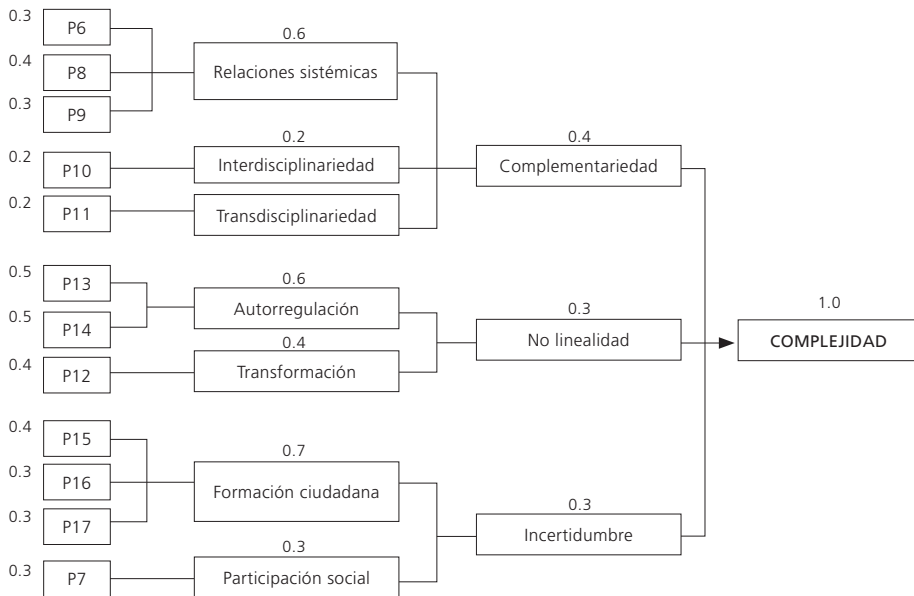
0.3 P6
0.4 P8
0.3 P9
0.6 Relaciones sistémicas
0.2 P10
0.2 Interdisciplinariedad
0.2 P11
Transdisciplinariedad
0.4 Complementariedad
0.5 P13
0.5 P14
0.6 Autorregulación
0.4 P12
0.4 Transformación
0.3 No linealidad
1.0 COMPLEJIDAD
0.4 P15
0.3 P16
0.3 P17
0.7 Formación ciudadana
0.3 P7
0.3 Participación social
0.3 Incertidumbre